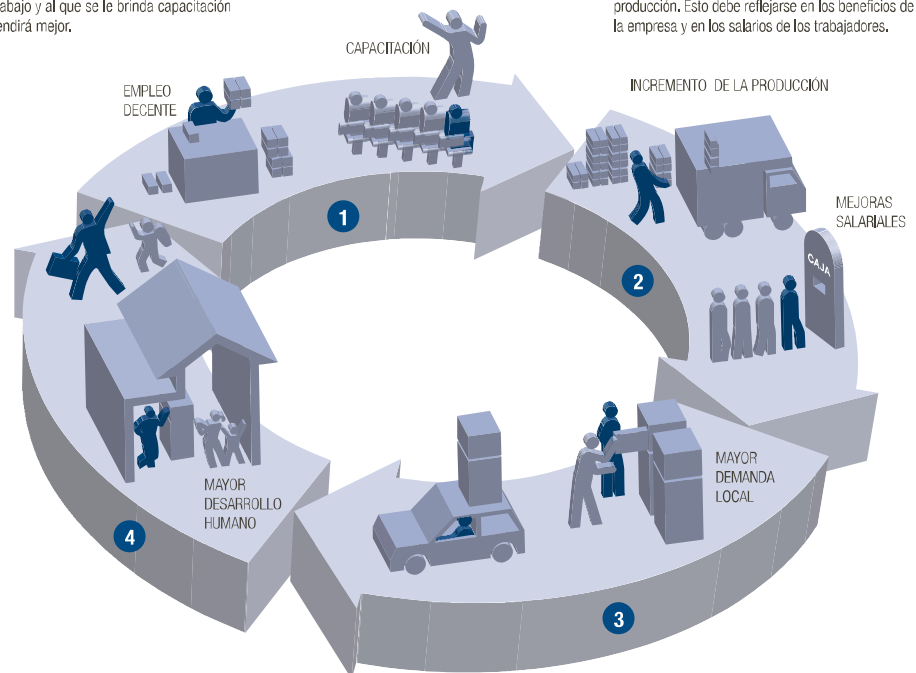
abajo y al que se le brinda capacitación endirá mejor.

producción. Esto debe reflejarse en los beneficios de la empresa y en los salarios de los trabajadores.

CAPACITACIÓN

EMPLEO DECENTE

INCREMENTO DE LA PRODUCCIÓN

1

MEJORAS SALARIALES

CAJA

2

MAYOR DEMANDA LOCAL

MAYOR DESARROLLO HUMANO

4

3